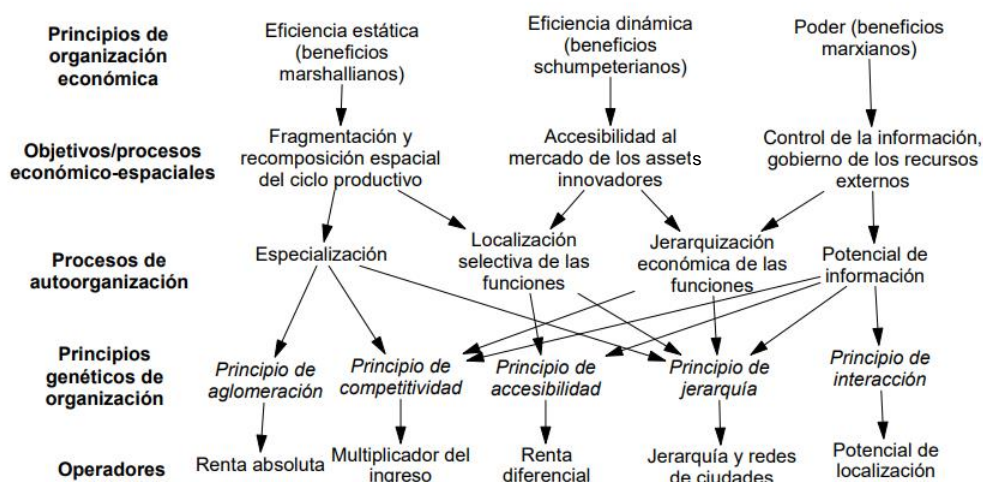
Principios de organización económica

Eficiencia estática (beneficios marshallianos)

Eficiencia dinámica (beneficios schumpeterianos)

Poder (beneficios marxianos)

Objetivos/procesos económico-espaciales

Fragmentación y recomposición espacial del ciclo productivo

Accesibilidad al mercado de los assets innovadores

Control de la información, gobierno de los recursos externos

Procesos de autoorganización

Especialización

Localización selectiva de las funciones

Jerarquización económica de las funciones

Potencial de información

Principios genéticos de organización

Principio de aglomeración

Principio de competitividad

Principio de accesibilidad

Principio de jerarquía

Principio de interacción

Operadores

Renta absoluta

Multiplicador del ingreso

Renta diferencial

Jerarquía y redes de ciudades

Potencial de localización